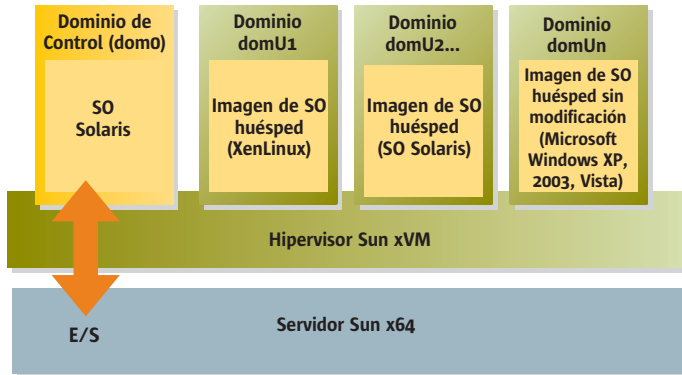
Dominio de Control (dom0)

SO Solaris

Dominio domU1

Imagen de SO huésped (XenLinux)

Dominio domU2...

Imagen de SO huésped (SO Solaris)

Dominio domUn

Imagen de SO huésped sin modificación (Microsoft Windows XP, 2003, Vista)

Hipervisor Sun xVM

E/S

Servidor Sun x64